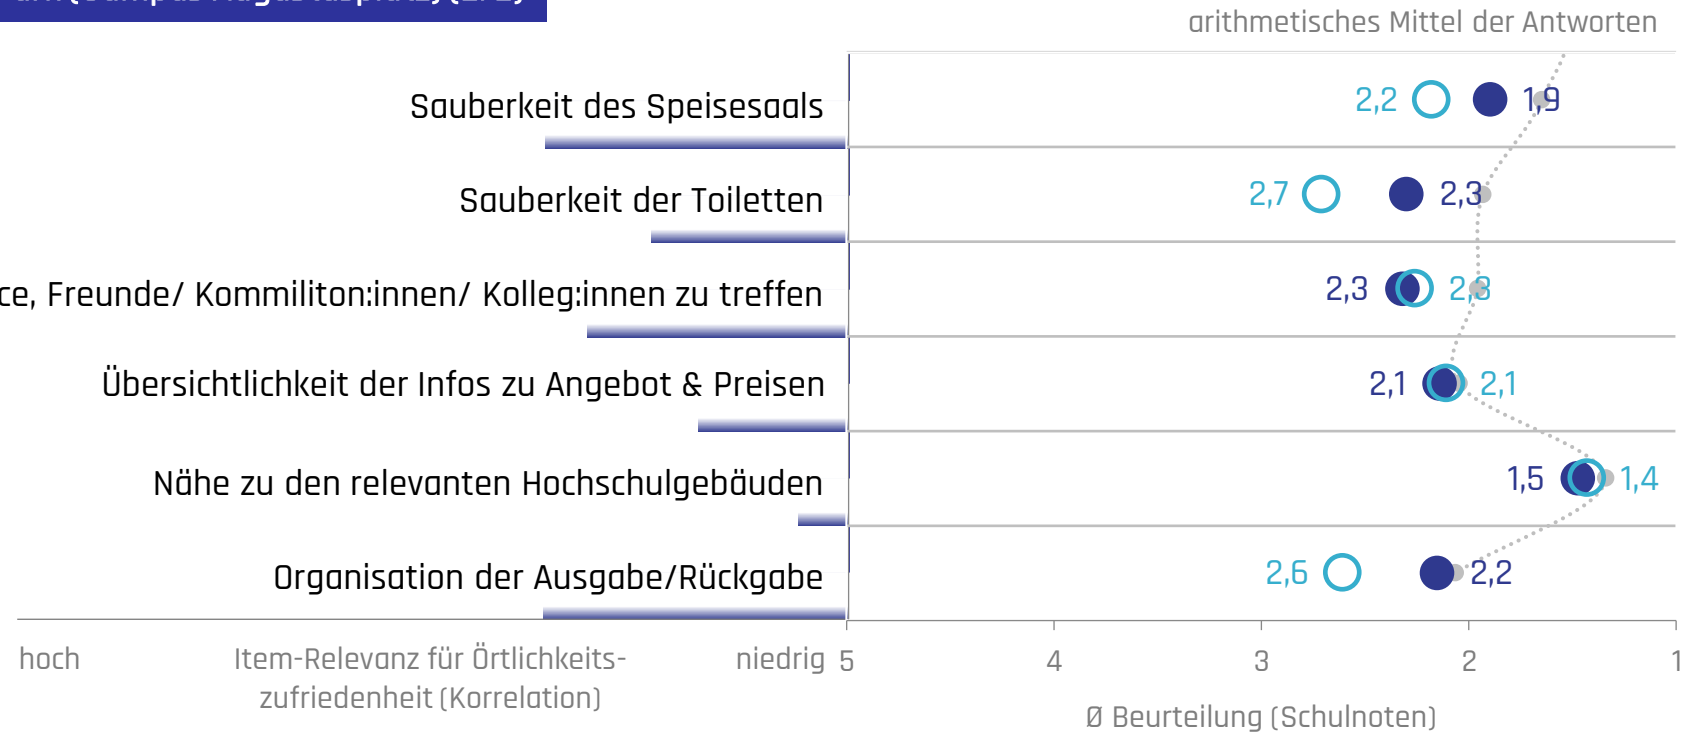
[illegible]

arithmetisches Mittel der Antworten

Sauberkeit des Speisesaals

2,2 1,9

Sauberkeit der Toiletten

2,7 2,3

ce, Freunde/ Kommiliton:innen/ Kolleg:innen zu treffen

2,3 2,3

Übersichtlichkeit der Infos zu Angebot & Preisen

2,1 2,1

Nähe zu den relevanten Hochschulgebäuden

1,5 1,4

Organisation der Ausgabe/Rückgabe

2,6 2,2

hoch

Item-Relevanz für Örtlichkeitszufriedenheit (Korrelation)

niedrig

5 4 3 2 1

Ø Beurteilung (Schulnoten)